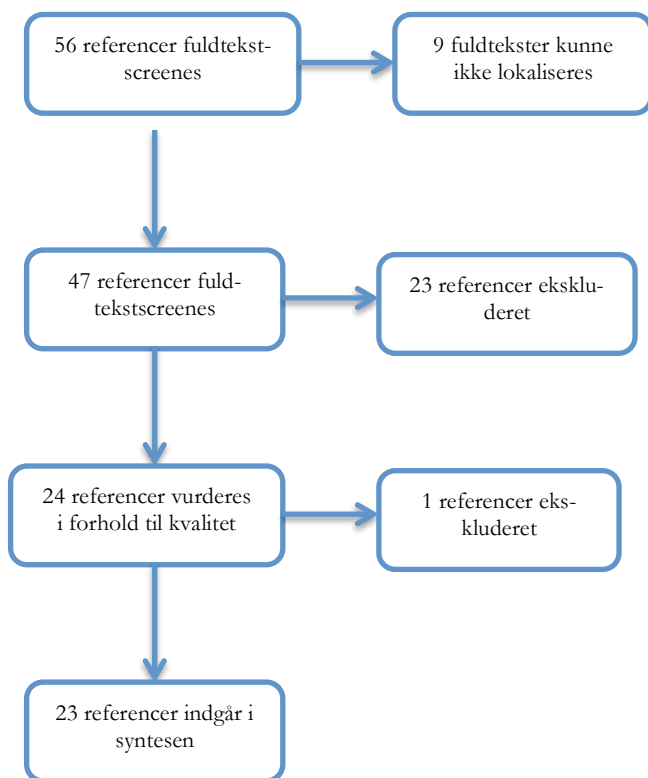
56 referencer fuldtekst-screenes

9 fuldtekster kunne ikke lokaliseres

47 referencer fuldtekstscreenes

23 referencer ekskluderet

24 referencer vurderes i forhold til kvalitet

1 referencer ekskluderet

23 referencer indgår i syntesen